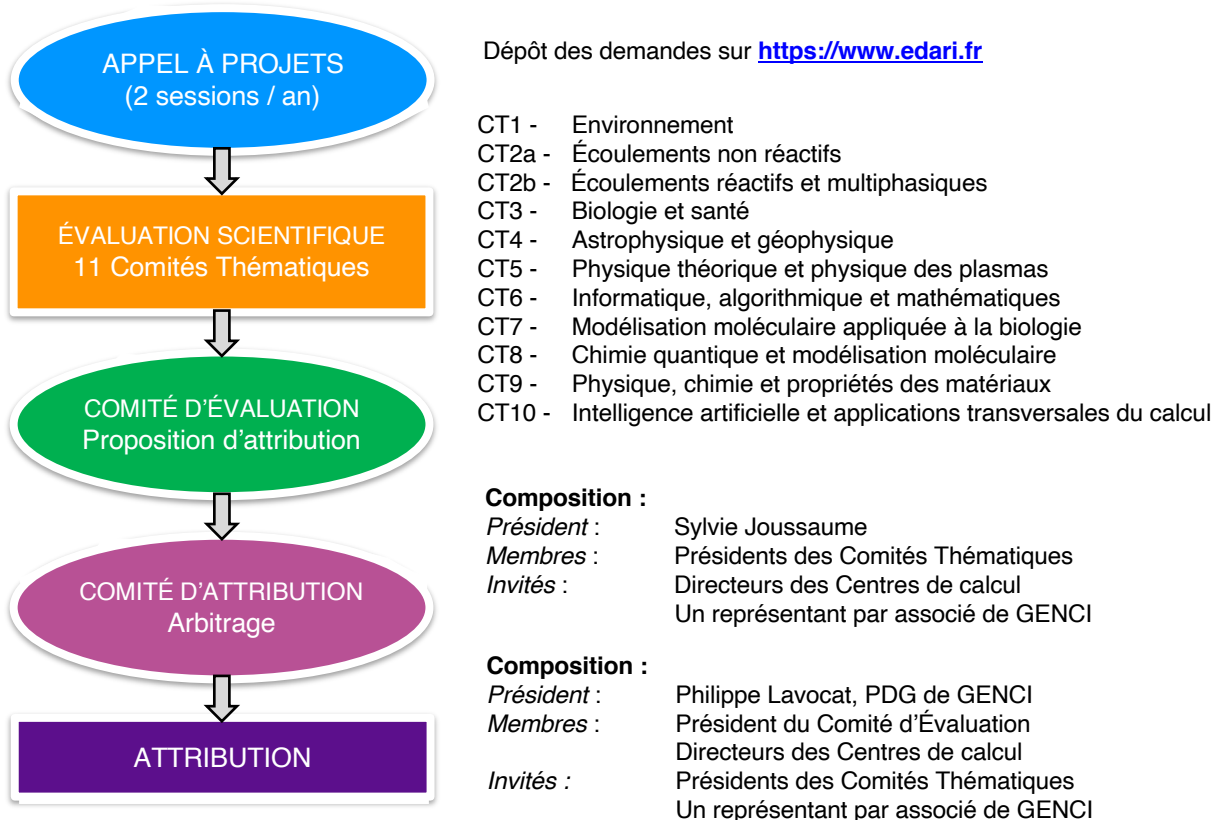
APPEL À PROJETS
(2 sessions / an)

ÉVALUATION SCIENTIFIQUE
11 Comités Thématiques

COMITÉ D'ÉVALUATION
Proposition d'attribution

COMITÉ D'ATTRIBUTION
Arbitrage

ATTRIBUTION

Dépôt des demandes sur https://www.edari.fr

CT1 - Environnement
CT2a - Écoulements non réactifs
CT2b - Écoulements réactifs et multiphasiques
CT3 - Biologie et santé
CT4 - Astrophysique et géophysique
CT5 - Physique théorique et physique des plasmas
CT6 - Informatique, algorithmique et mathématiques
CT7 - Modélisation moléculaire appliquée à la biologie
CT8 - Chimie quantique et modélisation moléculaire
CT9 - Physique, chimie et propriétés des matériaux
CT10 - Intelligence artificielle et applications transversales du calcul

Composition :
Président : Sylvie Joussaume
Membres : Présidents des Comités Thématiques
Invités : Directeurs des Centres de calcul
Un représentant par associé de GENCI

Composition :
Président : Philippe Lavocat, PDG de GENCI
Membres : Président du Comité d'Évaluation
Directeurs des Centres de calcul
Invités : Présidents des Comités Thématiques
Un représentant par associé de GENCI